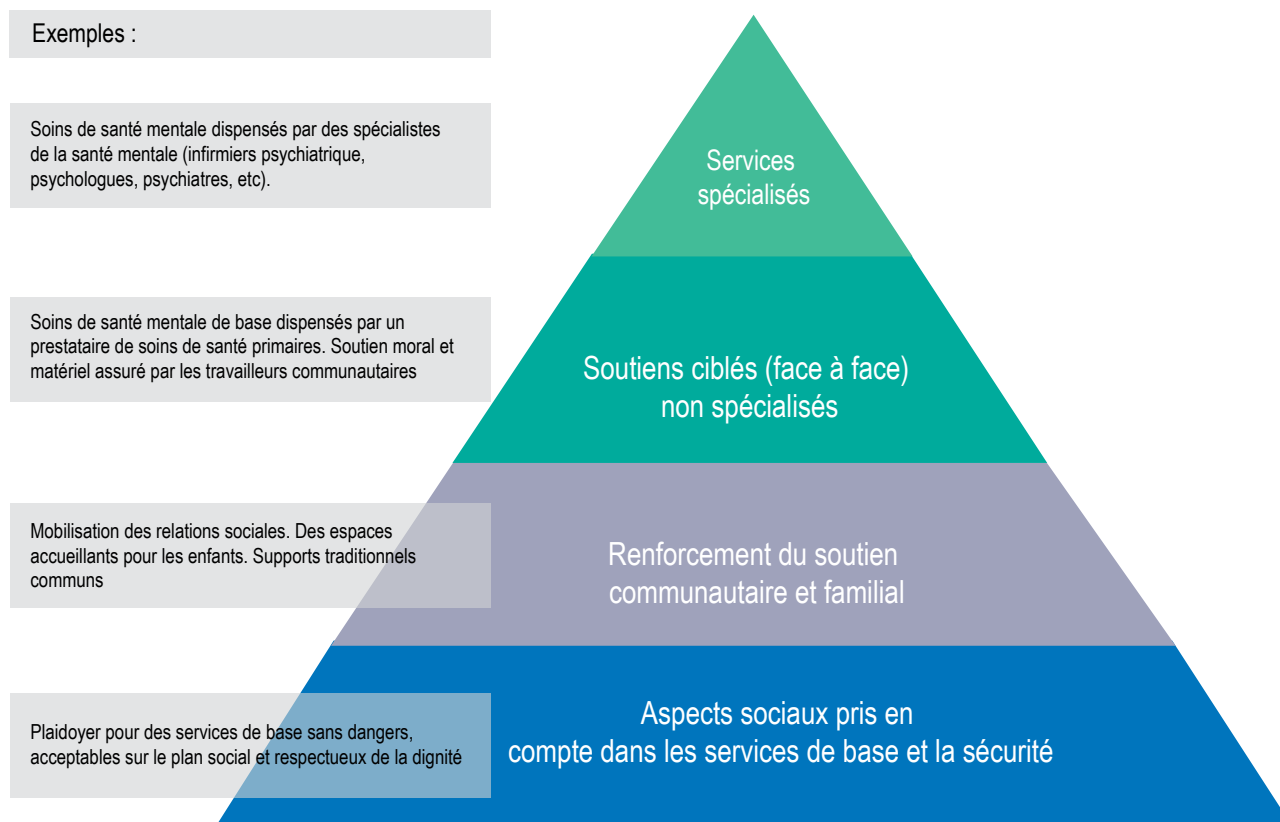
Exemples :

Soins de santé mentale dispensés par des spécialistes de la santé mentale (infirmiers psychiatrique, psychologues, psychiatres, etc).

Services spécialisés

Soins de santé mentale de base dispensés par un prestataire de soins de santé primaires. Soutien moral et matériel assuré par les travailleurs communautaires

Soutiens ciblés (face à face) non spécialisés

Mobilisation des relations sociales. Des espaces accueillants pour les enfants. Supports traditionnels communs

Renforcement du soutien communautaire et familial

Plaidoyer pour des services de base sans dangers, acceptables sur le plan social et respectueux de la dignité

Aspects sociaux pris en compte dans les services de base et la sécurité